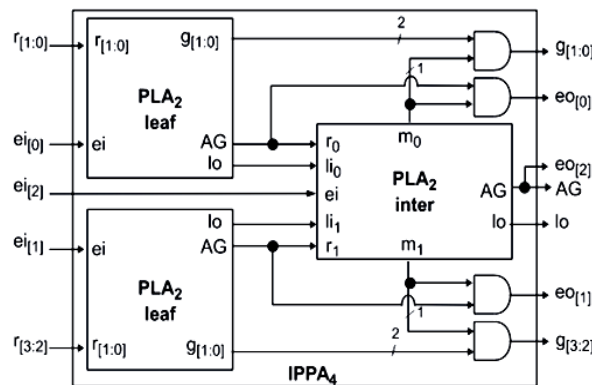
$r_{[1:0]}$
$r_{[1:0]}$
$g_{[1:0]}$
2
$g_{[1:0]}$
1
$eo_{[0]}$
$PLA_2$
leaf
$ei_{[0]}$
ei
AG
lo
$r_0$
$m_0$
$li_0$
$eo_{[2]}$
$ei_{[2]}$
ei
$PLA_2$
inter
AG
AG
lo
lo
lo
$li_1$
$ei_{[1]}$
ei
AG
$r_1$
$m_1$
$PLA_2$
leaf
$eo_{[1]}$
1
2
$r_{[3:2]}$
$r_{[1:0]}$
$g_{[1:0]}$
$g_{[3:2]}$
$IPPA_4$